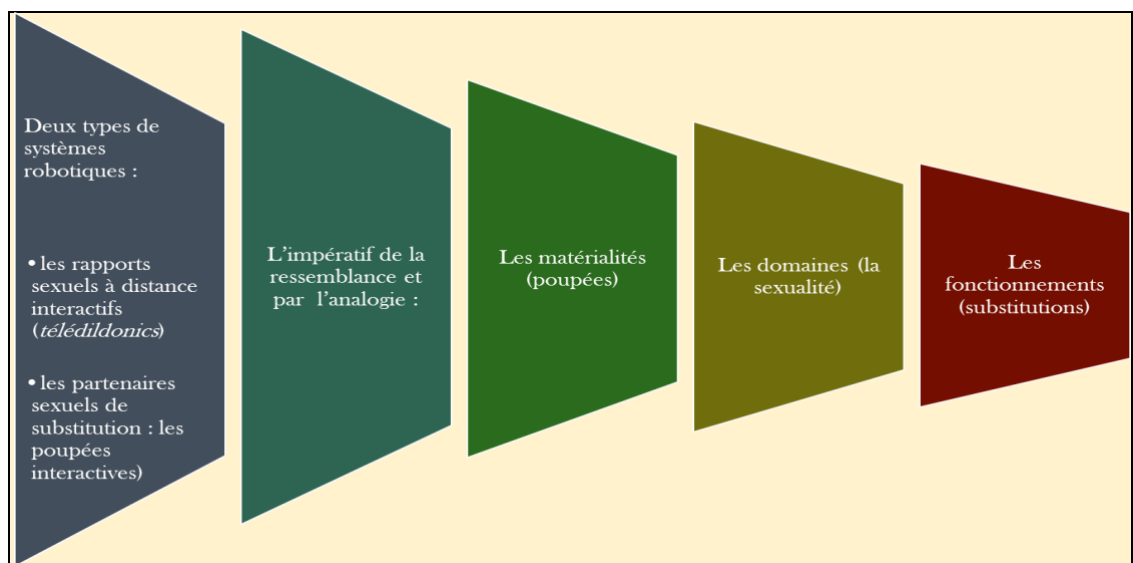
Deux types de systèmes robotiques :

• les rapports sexuels à distance interactifs (*télédildonics*)

• les partenaires sexuels de substitution : les poupées interactives)

L'impératif de la ressemblance et par l'analogie :

Les matérialités (poupées)

Les domaines (la sexualité)

Les fonctionnements (substitutions)